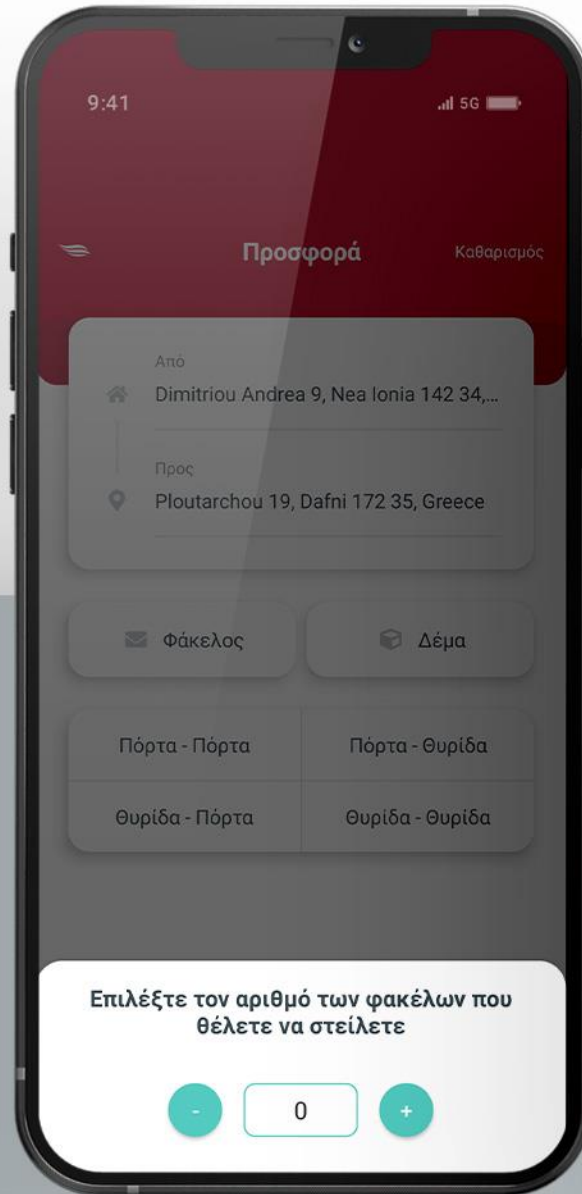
9:41

5G

Προσφορά

Καθαρισμός

Από

Dimitriou Andrea 9, Nea Ionia 142 34,...

Προς

Ploutarchou 19, Dafni 172 35, Greece

Φάκελος

Δέμα

| Πόρτα - Πόρτα | Πόρτα - Θυρίδα |
|---|---|
| Θυρίδα - Πόρτα | Θυρίδα - Θυρίδα |

Επιλέξτε τον αριθμό των φακέλων που θέλετε να στείλετε

-

0

+